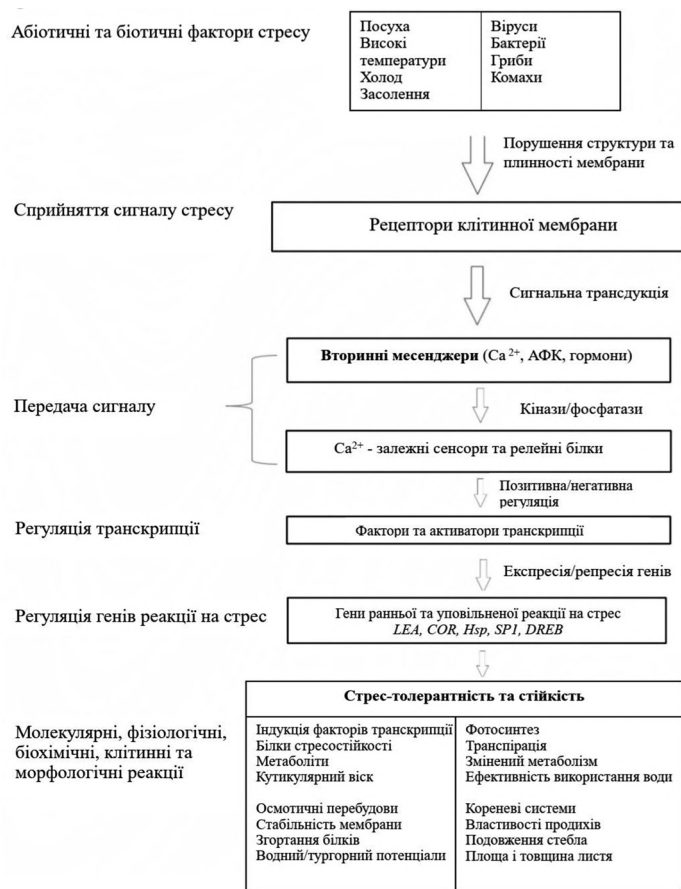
Абіотичні та біотичні фактори стресу

| Посуха Високі температури Холод Засолення | Віруси Бактерії Гриби Комахи |
|---|---|

Порушення структури та плинності мембрани

Сприйняття сигналу стресу

Рецептори клітинної мембрани

Сигнальна трансдукція

Вторинні месенджери ($Ca^{2+}$, АФК, гормони)

Передача сигналу

Кінази/фосфатази

$Ca^{2+}$ - залежні сенсори та релейні білки

Позитивна/негативна регуляція

Регуляція транскрипції

Фактори та активатори транскрипції

Експресія/репресія генів

Регуляція генів реакції на стрес

Гени ранньої та уповільненої реакції на стрес
*LEA, COR, Hsp, SP1, DREB*

Стрес-толерантність та стійкість

Молекулярні, фізіологічні, біохімічні, клітинні та морфологічні реакції

| Індукція факторів транскрипції Білки стресостійкості Метаболіти Кутикулярний віск | Фотосинтез Транспірація Змінений метаболізм Ефективність використання води |
|---|---|
| Осмотичні перебудови Стабільність мембрани Згортання білків Водний/тургорний потенціали | Кореневі системи Властивості продихів Подовження стебла Площа і товщина листя |